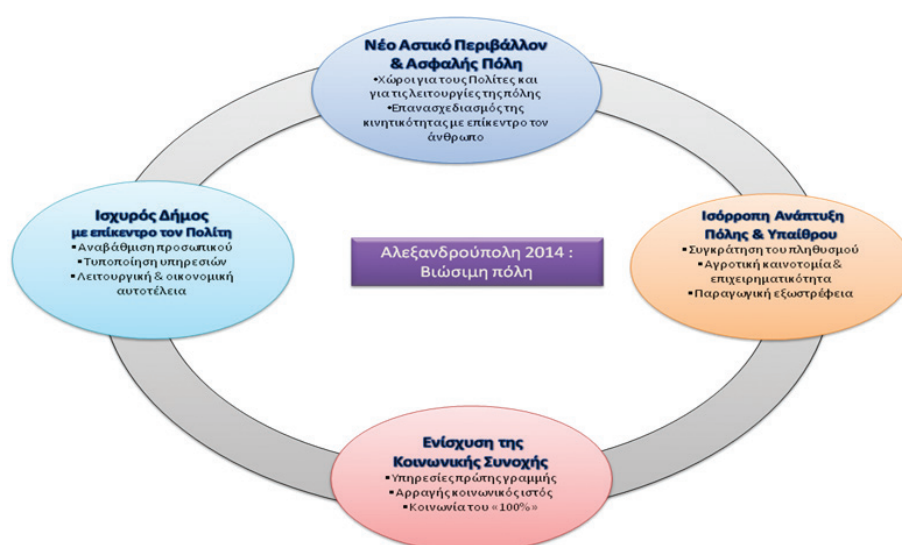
Νέο Αστικό Περιβάλλον & Ασφαλής Πόλη
•Χώροι για τους Πολίτες και για τις λειτουργίες της πόλης
•Επανασχεδιασμός της κινητικότητας με επίκεντρο τον άνθρωπο

Ισχυρός Δήμος με επίκεντρο τον Πολίτη
•Αναβάθμιση προσωπικού
•Τυποποίηση υπηρεσιών
•Λειτουργική & οικονομική αυτοτέλεια

Αλεξανδρούπολη 2014 : Βιώσιμη πόλη

Ισόρροπη Ανάπτυξη Πόλης & Υπαίθρου
•Συγκράτηση του πληθυσμού
•Αγροτική καινοτομία & επιχειρηματικότητα
•Παραγωγική εξωστρέφεια

Ενίσχυση της Κοινωνικής Συνοχής
•Υπηρεσίες πρώτης γραμμής
•Αρραγής κοινωνικός ιστός
•Κοινωνία του «100%»